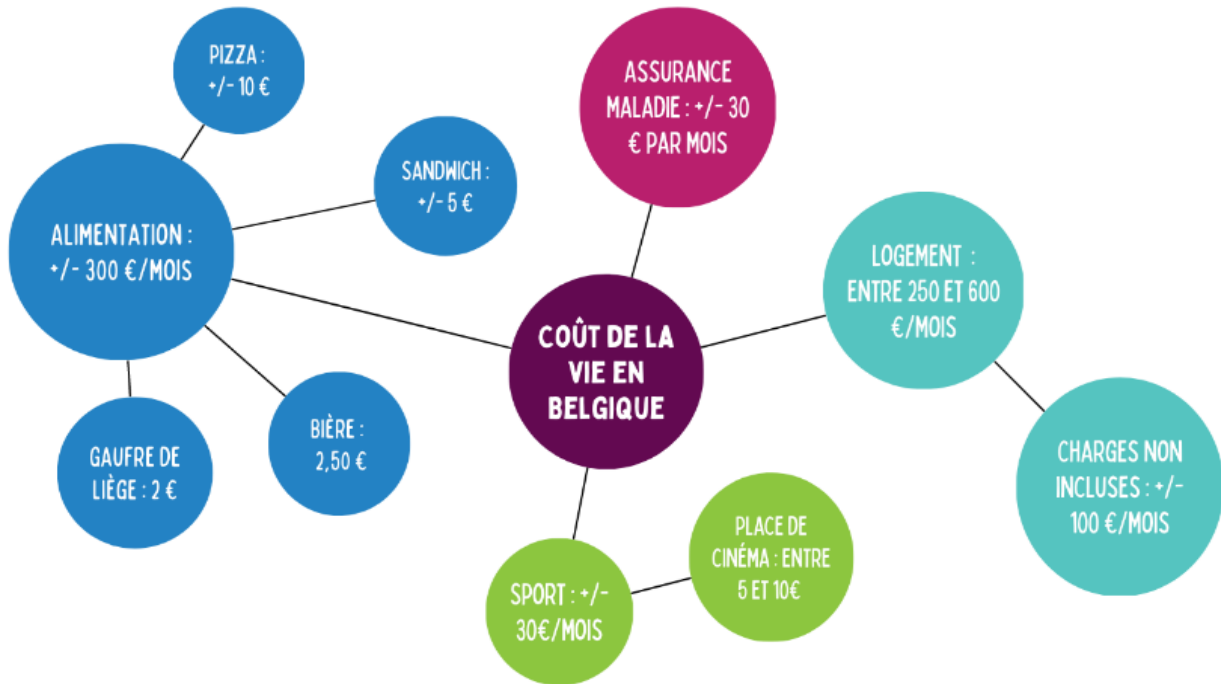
COÛT DE LA VIE EN BELGIQUE

ALIMENTATION : +/- 300 €/MOIS

PIZZA : +/- 10 €

SANDWICH : +/- 5 €

GAUFRE DE LIÈGE : 2 €

BIÈRE : 2,50 €

ASSURANCE MALADIE : +/- 30 € PAR MOIS

LOGEMENT : ENTRE 250 ET 600 €/MOIS

CHARGES NON INCLUSES : +/- 100 €/MOIS

SPORT : +/- 30€/MOIS

PLACE DE CINÉMA : ENTRE 5 ET 10€